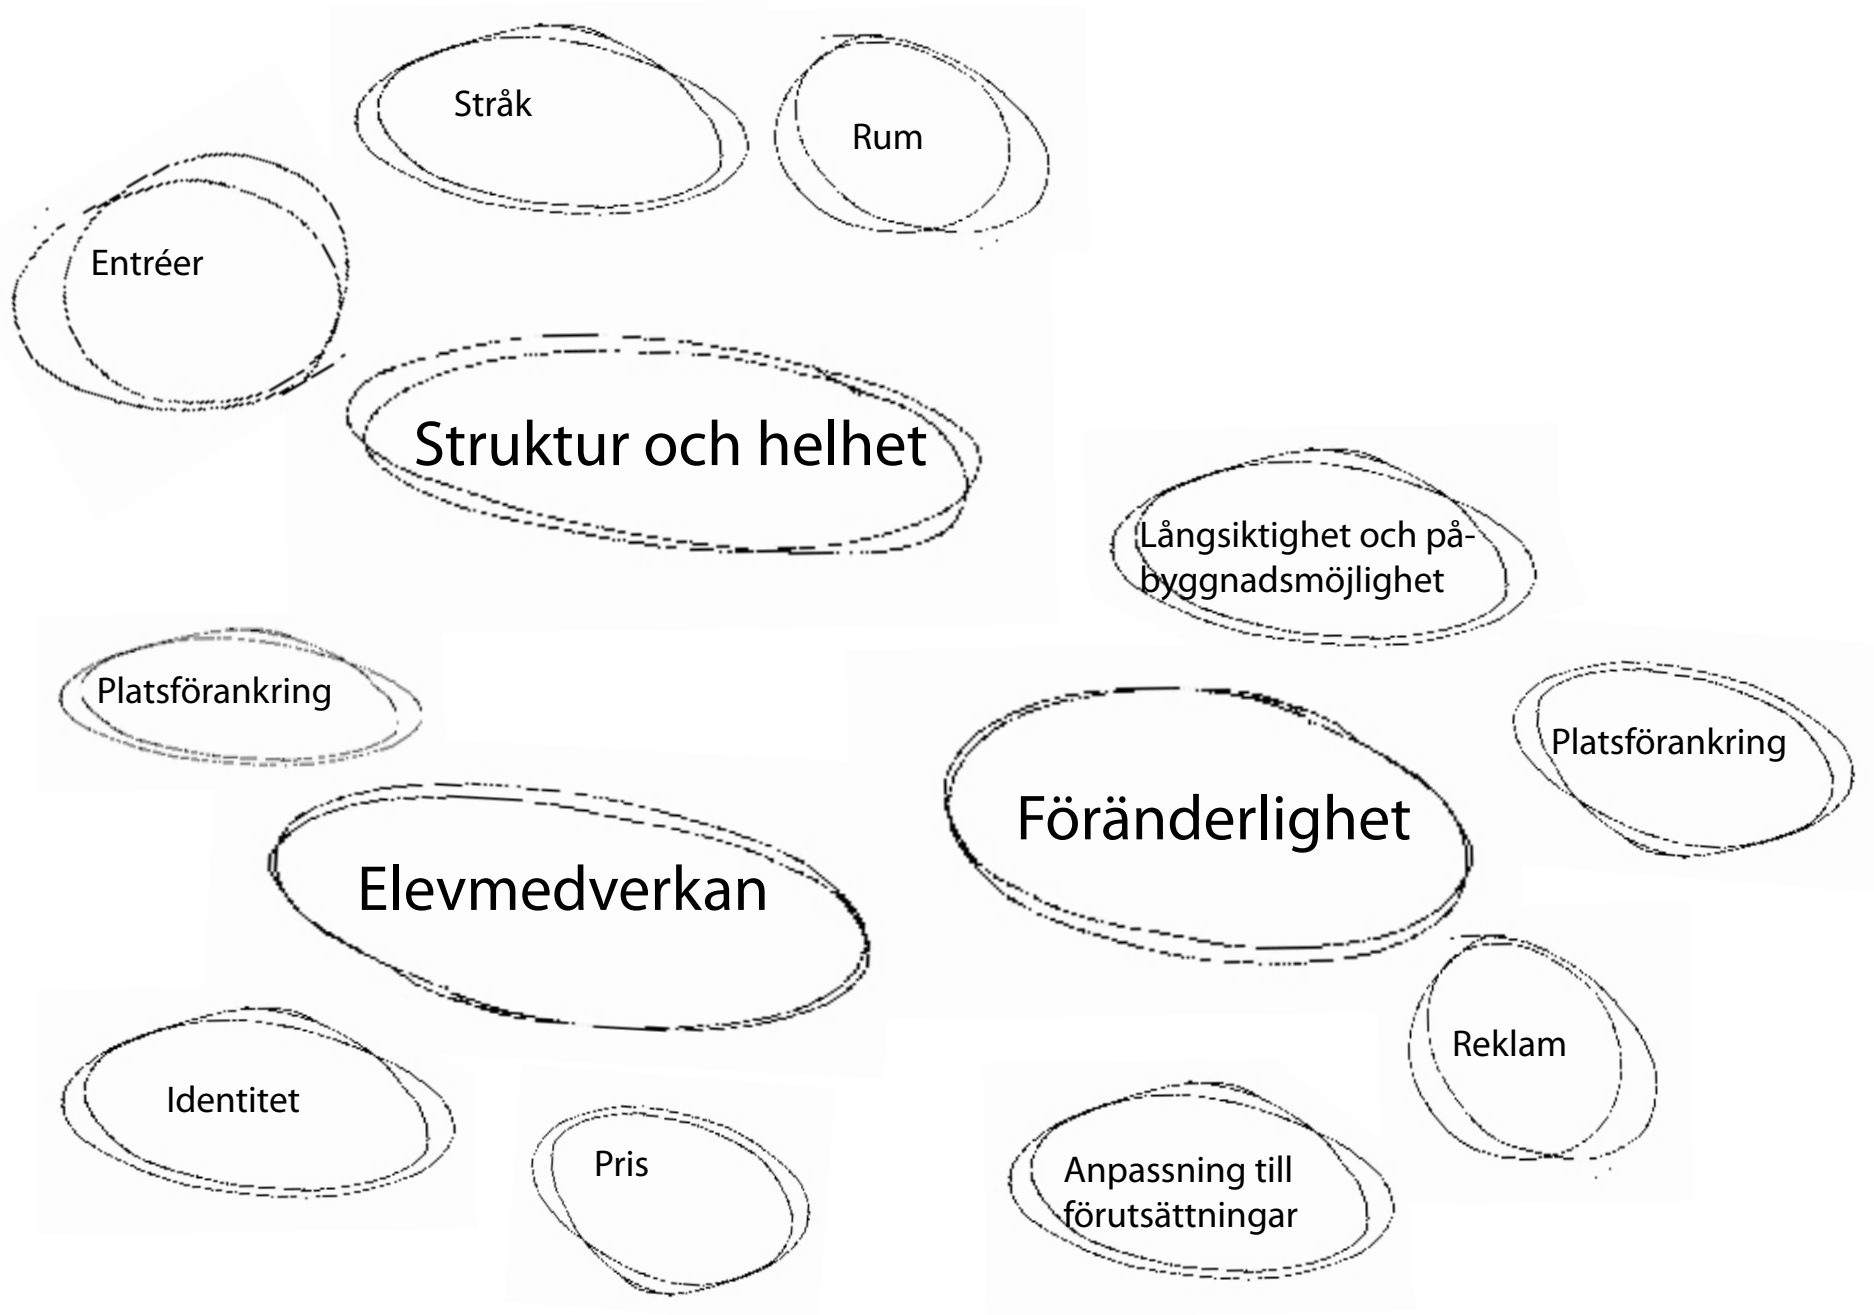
Stråk

Rum

Entréer

Struktur och helhet

Långsiktighet och påbyggnadsmöjlighet

Platsförankring

Platsförankring

Föränderlighet

Elevmedverkan

Reklam

Identitet

Pris

Anpassning till förutsättningar